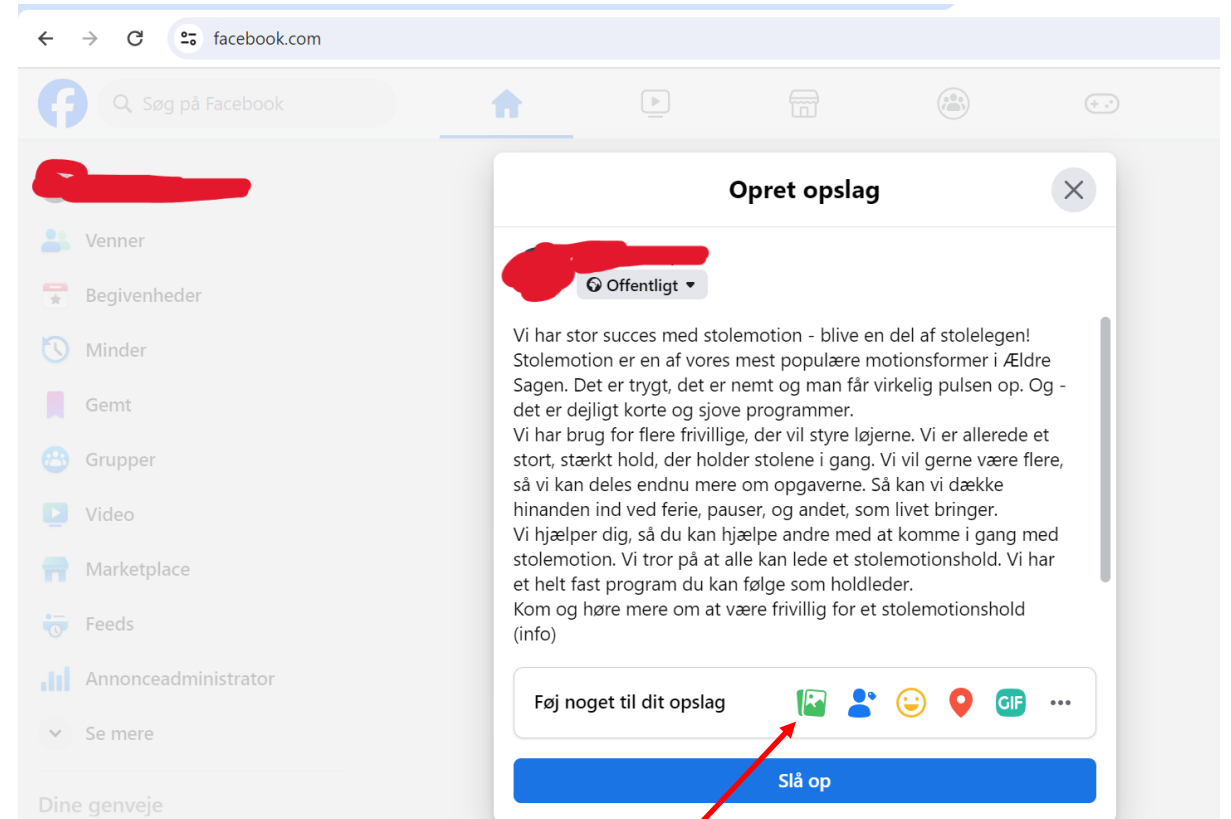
facebook.com

Søg på Facebook

Venner
Begivenheder
Minder
Gemt
Grupper
Video
Marketplace
Feeds
Annonceadministrator
Se mere

Dine genveje

Opret opslag

Offentligt

Vi har stor succes med stolemotion - blive en del af stolelegen!
Stolemotion er en af vores mest populære motionsformer i Ældre Sagen. Det er trygt, det er nemt og man får virkelig pulsen op. Og - det er dejligt korte og sjove programmer.
Vi har brug for flere frivillige, der vil styre løjerne. Vi er allerede et stort, stærkt hold, der holder stolene i gang. Vi vil gerne være flere, så vi kan deles endnu mere om opgaverne. Så kan vi dække hinanden ind ved ferie, pauser, og andet, som livet bringer.
Vi hjælper dig, så du kan hjælpe andre med at komme i gang med stolemotion. Vi tror på at alle kan lede et stolemotionshold. Vi har et helt fast program du kan følge som holdleder.
Kom og høre mere om at være frivillig for et stolemotionshold (info)

Føj noget til dit opslag

GIF

Slå op